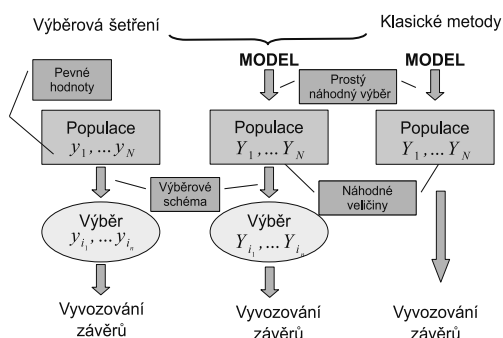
Výběrová šetření

Klasické metody

MODEL

MODEL

Pevné hodnoty

Prostý náhodný výběr

Populace
$y_1, \dots y_N$

Populace
$Y_1, \dots Y_N$

Populace
$Y_1, \dots Y_N$

Výběrové schéma

Náhodné veličiny

Výběr
$y_{i_1}, \dots y_{i_n}$

Výběr
$Y_{i_1}, \dots Y_{i_n}$

Vyvozování závěrů

Vyvozování závěrů

Vyvozování závěrů